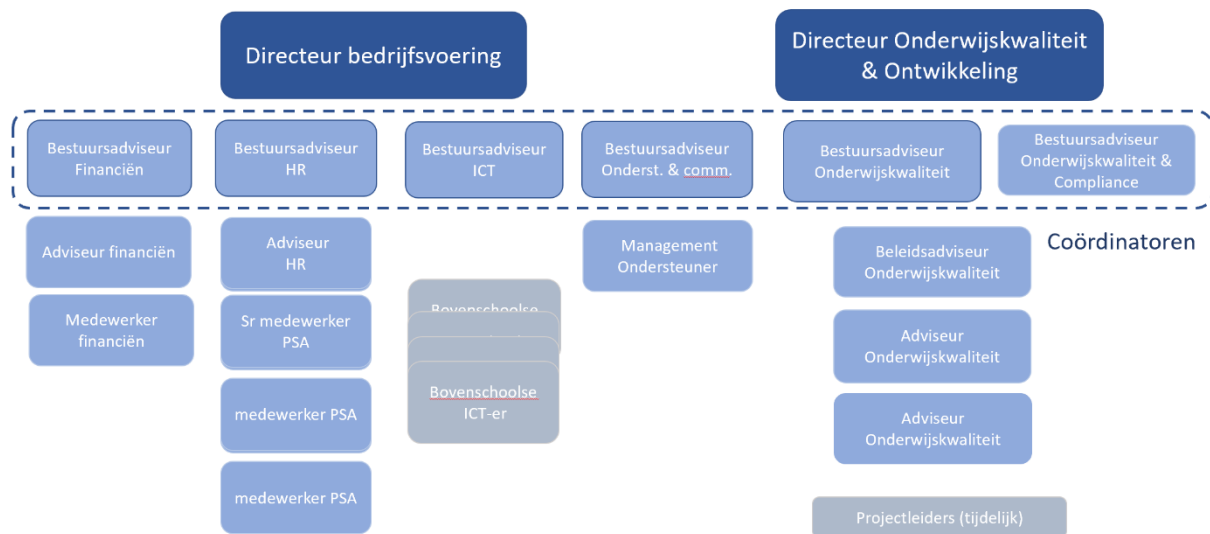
Directeur bedrijfsvoering

Directeur Onderwijskwaliteit & Ontwikkeling

Bestuursadviseur Financiën

Bestuursadviseur HR

Bestuursadviseur ICT

Bestuursadviseur Onderst. & comm.

Bestuursadviseur Onderwijskwaliteit

Bestuursadviseur Onderwijskwaliteit & Compliance

Coördinatoren

Adviseur financiën

Medewerker financiën

Adviseur HR

Sr medewerker PSA

medewerker PSA

medewerker PSA

Bovenschoolse

Bovenschoolse ICT-er

Management Ondersteuner

Beleidsadviseur Onderwijskwaliteit

Adviseur Onderwijskwaliteit

Adviseur Onderwijskwaliteit

Projectleiders (tijdelijk)